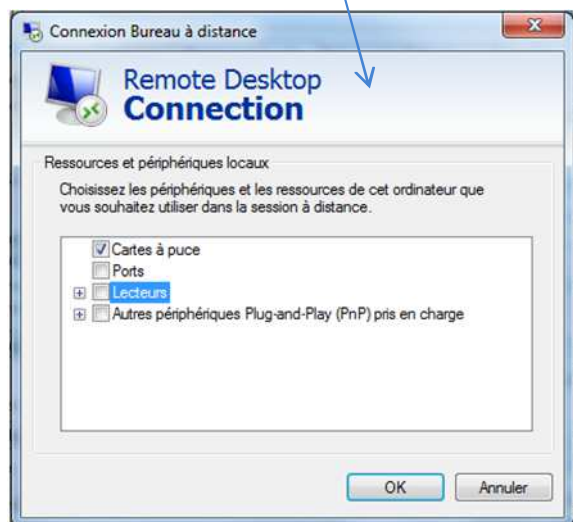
Connexion Bureau à distance

Remote Desktop
Connection

Ressources et périphériques locaux

Choisissez les périphériques et les ressources de cet ordinateur que vous souhaitez utiliser dans la session à distance.

Cartes à puce
Ports
Lecteurs
Autres périphériques Plug-and-Play (PnP) pris en charge

OK
Annuler